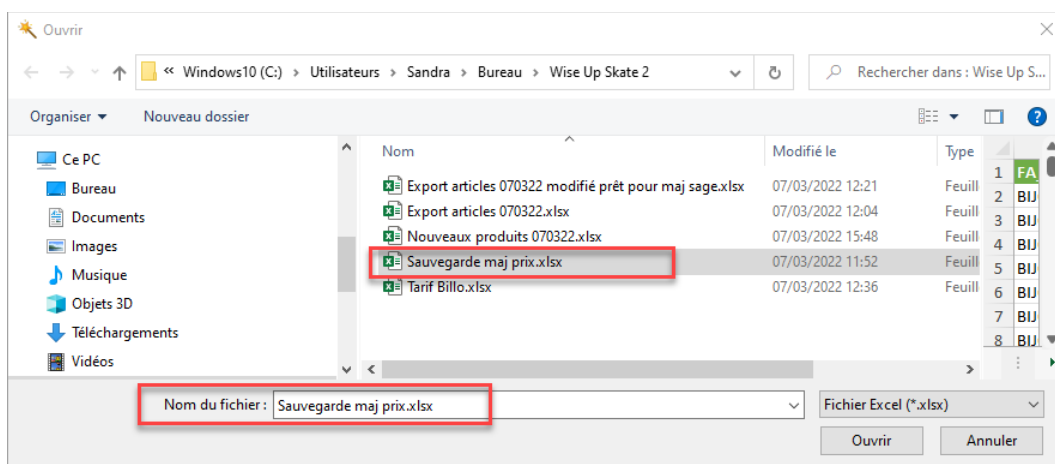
Ouvrir

« Windows10 (C:) › Utilisateurs › Sandra › Bureau › Wise Up Skate 2

Rechercher dans : Wise Up S...

Organiser ▾ Nouveau dossier

Ce PC
Bureau
Documents
Images
Musique
Objets 3D
Téléchargements
Vidéos

| Nom | Modifié le | Type |
|---|---|---|
| Export articles 070322 modifié prêt pour maj sage.xlsx | 07/03/2022 12:21 | Feuill |
| Export articles 070322.xlsx | 07/03/2022 12:04 | Feuill |
| Nouveaux produits 070322.xlsx | 07/03/2022 15:48 | Feuill |
| Sauvegarde maj prix.xlsx | 07/03/2022 11:52 | Feuill |
| Tarif Billo.xlsx | 07/03/2022 12:36 | Feuill |

1 FA
2 BIJ
3 BIJ
4 BIJ
5 BIJ
6 BIJ
7 BIJ
8 BIJ

Nom du fichier : Sauvegarde maj prix.xlsx

Fichier Excel (*.xlsx)

Ouvrir Annuler